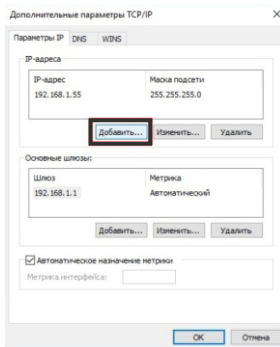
Дополнительные параметры TCP/IP

×

Параметры IP | DNS | WINS

IP-адреса

| IP-адрес | Маска подсети |
|---|---|
| 192.168.1.55 | 255.255.255.0 |

Добавить... | Изменить... | Удалить

Основные шлюзы:

| Шлюз | Метрика |
|---|---|
| 192.168.1.1 | Автоматический |

Добавить... | Изменить... | Удалить

☑ Автоматическое назначение метрики

Метрика интерфейса:

OK | Отмена